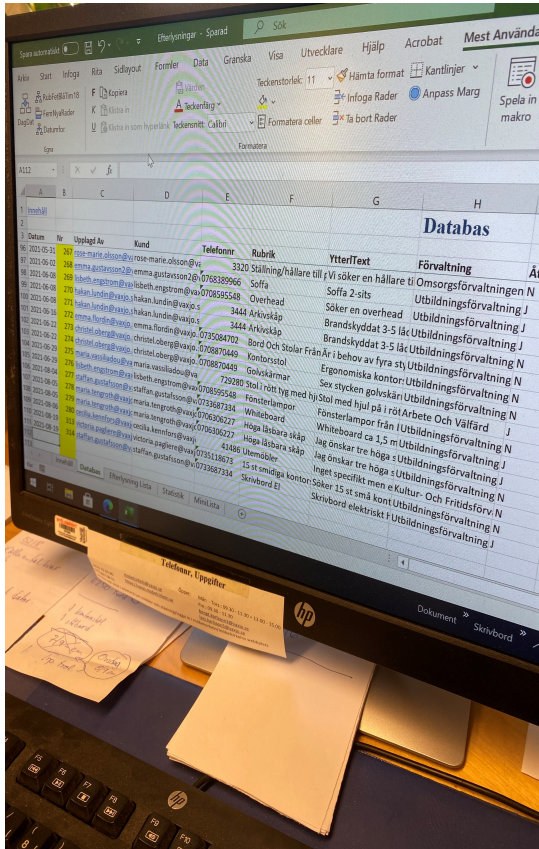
Spara automatiskt  Efterlysningar - Sparad  Sök

Arkiv  Start  Infoga  Rita  Sidlayout  Formler  Data  Granska  Visa  Utvecklare  Hjälp  Acrobat  Mest Använda

Kopiera
Klistra in
Klistra in som hyperlänk
Teckenfärg
Teckensnitt Calibri
Teckenstorlek 11
Hämta format
Kantlinjer
Infoga Rader
Anpass Marg
Formatera celler
Ta bort Rader
Spela in makro
Formatera

A112

Innehåll

Databas

| Datum | Nr | Upplagt Av | Kund | Telefonnr | Rubrik | Ytter/Text | Förvaltning | |
|---|---|---|---|---|---|---|---|---|
| 2021-05-31 | 267 | rose-marie.olsson@v | rose-marie.olsson@va | 3320 | Ställning/hållare till | Vi söker en hållare ti | Omsorgsförvaltningen | N |
| 2021-06-02 | 268 | emma.gustavsson2@ | emma.gustavsson2@v | 0768389966 | Soffa | Soffa 2-sits | Utbildningsförvaltning | J |
| 2021-06-08 | 269 | lisbeth.engstrom@vaxjo | lisbeth.engstrom@va | 0708595548 | Overhead | Söker en overhead | Utbildningsförvaltning | J |
| 2021-06-08 | 270 | hakan.lundin@vaxjo.s | hakan.lundin@vaxjo.s | 3444 | Arkivskåp | Brandskyddat 3-5 låd | Utbildningsförvaltning | J |
| 2021-06-16 | 271 | hakan.lundin@vaxjo.s | hakan.lundin@vaxjo.s | 3444 | Arkivskåp | Brandskyddat 3-5 låd | Utbildningsförvaltning | N |
| 2021-06-22 | 272 | emma.flordin@vaxjo | emma.flordin@vaxjo. | 0735084702 | Bord Och Stolar Från | Är i behov av fyra sty | Utbildningsförvaltning | N |
| 2021-06-22 | 273 | christel.oberg@vaxjo | christel.oberg@vaxjo | 0708870449 | Kontorsstol | Ergonomiska kontors | Utbildningsförvaltning | N |
| 2021-06-23 | 274 | christel.oberg@vaxjo | christel.oberg@vaxjo | 0708870449 | Golvskärmar | Sex stycken golvskär | Utbildningsförvaltning | N |
| | 275 | maria.vassiliadou@va | maria.vassiliadou@va | 729280 | Stol i rött typ med hj | Stol med hjul på i röt | Arbete Och Välfärd | N |
| | 276 | lisbeth.engstrom@vaxjo | lisbeth.engstrom@va | 0708595548 | Fönsterlampor | Fönsterlampor från I | Utbildningsförvaltning | J |
| | 277 | staffan.gustafsson@v | staffan.gustafsson@v | 0733687334 | Whiteboard | Whiteboard ca 1,5 m | Utbildningsförvaltning | N |
| | 278 | maria.lengroth@vaxjo | maria.lengroth@vaxjo | 0736306227 | Höga låsbara skåp | Jag önskar tre höga s | Utbildningsförvaltning | N |
| | 279 | maria.lengroth@vaxjo | maria.lengroth@vaxjo | 0736306227 | Höga låsbara skåp | Jag önskar tre höga s | Utbildningsförvaltning | J |
| | 280 | cecilia.kennfors@vaxj | cecilia.kennfors@vaxj | 42486 | Utemöbler | Inget specifikt men e | Kultur- Och Fritidsförv | N |
| | 281 | victoria.paglere@vaxj | victoria.paglere@vaxj | 0735118673 | 15 st smidiga kontor | Söker 15 st små kont | Utbildningsförvaltning | N |
| | 282 | staffan.gustafsson@v | staffan.gustafsson@v | 0733687334 | Skrivbord El | Skrivbord elektriskt I | Utbildningsförvaltning | J |

Innehåll  Databas  Efterlysning Lista  Statistik  MiniLista

Telefonnr, Uppgifter

hp

Dokument  Skrivbord